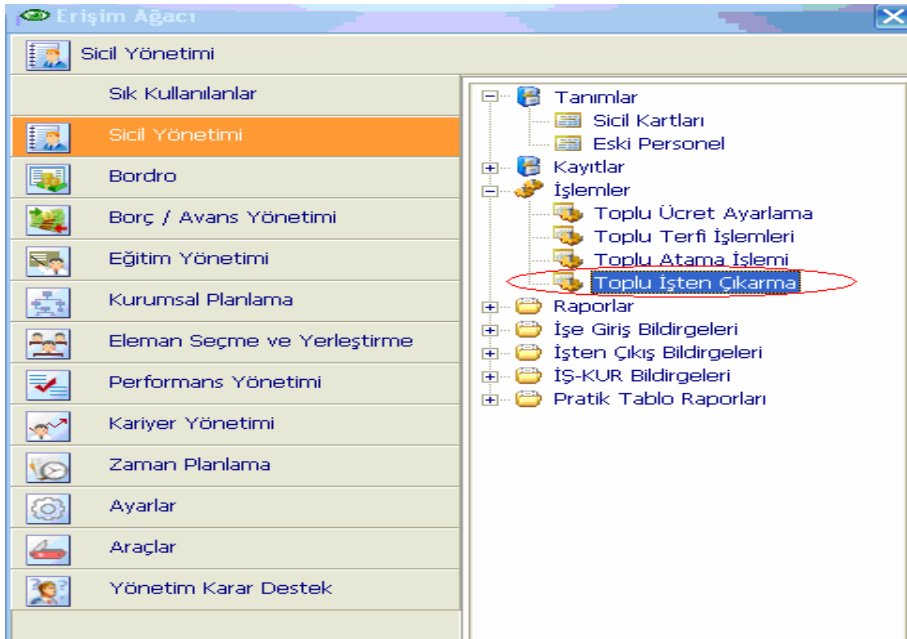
Erişim Ağacı

Sicil Yönetimi

Sık Kullanılanlar
Sicil Yönetimi
Bordro
Borç / Avans Yönetimi
Eğitim Yönetimi
Kurumsal Planlama
Eleman Seçme ve Yerleştirme
Performans Yönetimi
Kariyer Yönetimi
Zaman Planlama
Ayarlar
Araçlar
Yönetim Karar Destek

Tanımlar
Sicil Kartları
Eski Personel
Kayıtlar
İşlemler
Toplu Ücret Ayarlama
Toplu Terfi İşlemleri
Toplu Atama İşlemi
Toplu İşten Çıkarma
Raporlar
İşe Giriş Bildirgeleri
İşten Çıkış Bildirgeleri
İŞ-KUR Bildirgeleri
Pratik Tablo Raporları